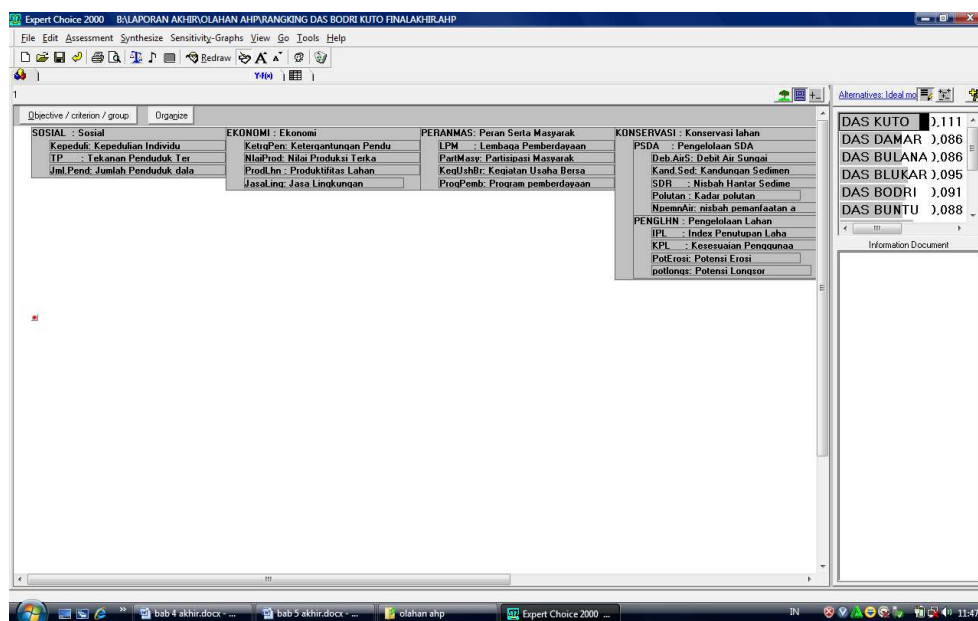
Expert Choice 2000 B:\LAPORAN AKHIR\OLAHAN AHP\RANGKING DAS BODRI KUTO FINALAKHIR.AHP

File Edit Assessment Synthesize Sensitivity-Graphs View Go Tools Help

Redraw

Y-f(x)

1

Objective / criterion / group Organize

SOSIAL : Sosial
Kepeduli: Kepedulian Individu
TP : Tekanan Penduduk Ter
Jml.Pend: Jumlah Penduduk dala

EKONOMI : Ekonomi
KetrgPen: Ketergantungan Pendu
NlaiProd: Nilai Produksi Terka
ProdLhn : Produktifitas Lahan
JasaLing: Jasa Lingkungan

PERANMAS: Peran Serta Masyarak
LPM : Lembaga Pemberdayaan
PartMasy: Partisipasi Masyarak
KegUshBr: Kegiatan Usaha Bersa
ProgPemb: Program pemberdayaan

KONSERVASI : Konservasi lahan
PSDA : Pengelolaan SDA
Deb.AirS: Debit Air Sungai
Kand.Sed: Kandungan Sedimen
SDR : Nisbah Hantar Sedime
Polutan : Kadar polutan
NpemnAir: nisbah pemanfaatan a
PENGLHN : Pengelolaan Lahan
IPL : Index Penutupan Laha
KPL : Kesesuaian Penggunaa
PotErosi: Potensi Erosi
potlongs: Potensi Longsor

Alternatives: Ideal mo

DAS KUTO ).111
DAS DAMAR ),086
DAS BULANA ),086
DAS BLUKAR ),095
DAS BODRI ),091
DAS BUNTU ),088

Information Document

bab 4 akhir.docx - ... bab 5 akhir.docx - ... olahan ahp Expert Choice 2000 ... IN 11:47